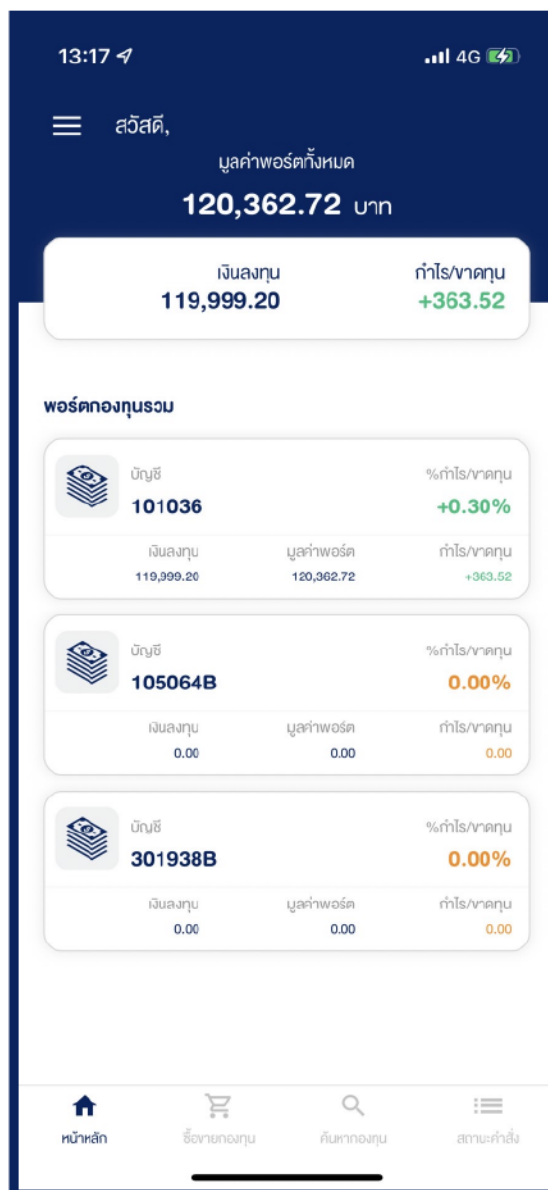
13:17 4G

สวัสดี,

มูลค่าพอร์ตทั้งหมด

120,362.72 บาท

เงินลงทุน 119,999.20

กำไร/ขาดทุน +363.52

พอร์ตกองทุนรวม

บัญชี
101036

%กำไร/ขาดทุน
+0.30%

| เงินลงทุน | มูลค่าพอร์ต | กำไร/ขาดทุน |
|---|---|---|
| 119,999.20 | 120,362.72 | +363.52 |

บัญชี
105064B

%กำไร/ขาดทุน
0.00%

| เงินลงทุน | มูลค่าพอร์ต | กำไร/ขาดทุน |
|---|---|---|
| 0.00 | 0.00 | 0.00 |

บัญชี
301938B

%กำไร/ขาดทุน
0.00%

| เงินลงทุน | มูลค่าพอร์ต | กำไร/ขาดทุน |
|---|---|---|
| 0.00 | 0.00 | 0.00 |

หน้าหลัก ซื้อขายกองทุน ค้นหากองทุน สถานะคำสั่ง